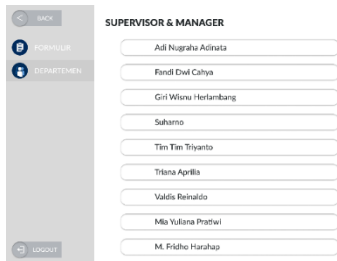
BACK

FORMULIR

DEPARTEMEN

LOGOUT

SUPERVISOR & MANAGER

Adi Nugraha Adinata

Fandi Dwi Cahya

Giri Wisnu Herlambang

Suharno

Tim Tim Triyanto

Triana Aprilia

Valdis Reinaldo

Mia Yuliana Prathwi

M. Fridho Harahap